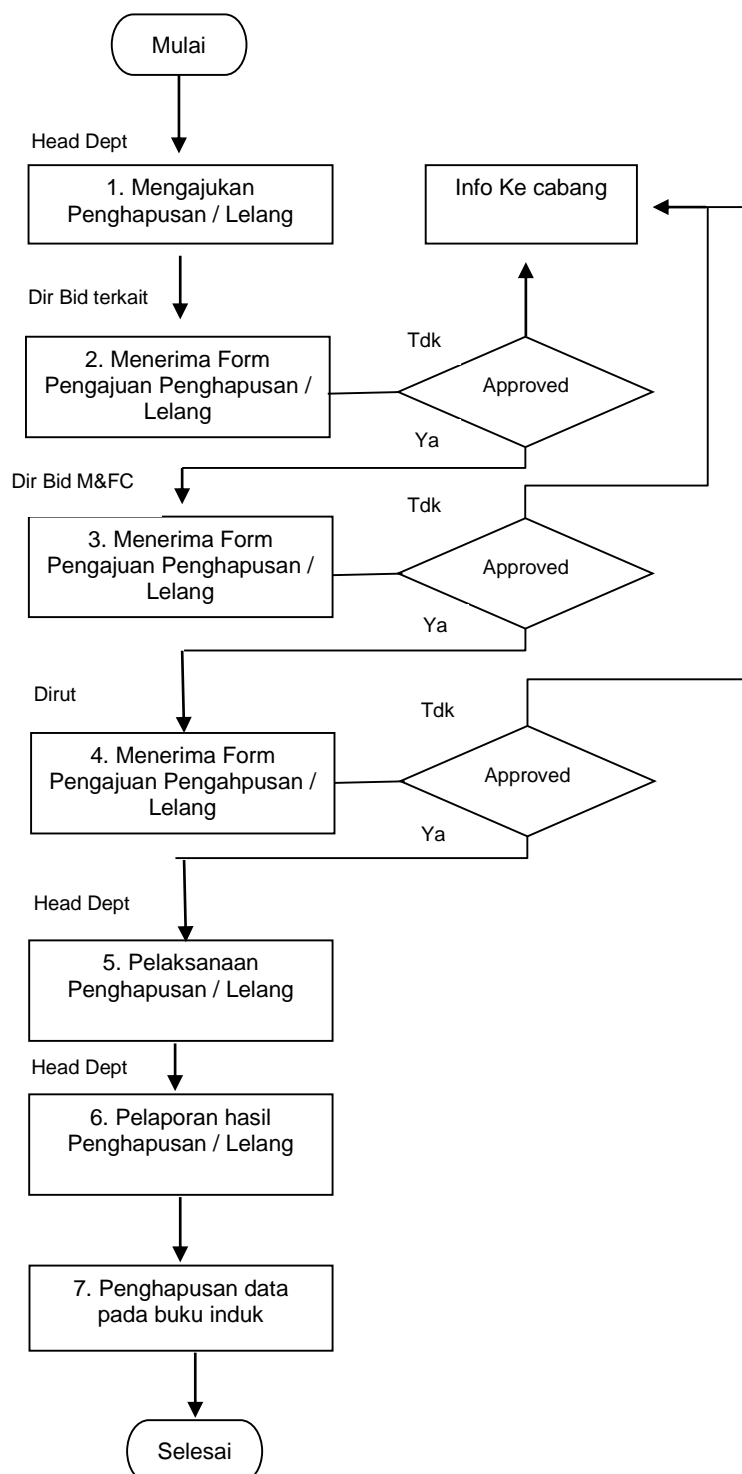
Mulai

Head Dept

1. Mengajukan Penghapusan / Lelang

Info Ke cabang

Dir Bid terkait

2. Menerima Form Pengajuan Penghapusan / Lelang

Tdk

Approved

Ya

Dir Bid M&FC

3. Menerima Form Pengajuan Penghapusan / Lelang

Tdk

Approved

Ya

Dirut

4. Menerima Form Pengajuan Pengahpusan / Lelang

Tdk

Approved

Ya

Head Dept

5. Pelaksanaan Penghapusan / Lelang

Head Dept

6. Pelaporan hasil Penghapusan / Lelang

7. Penghapusan data pada buku induk

Selesai